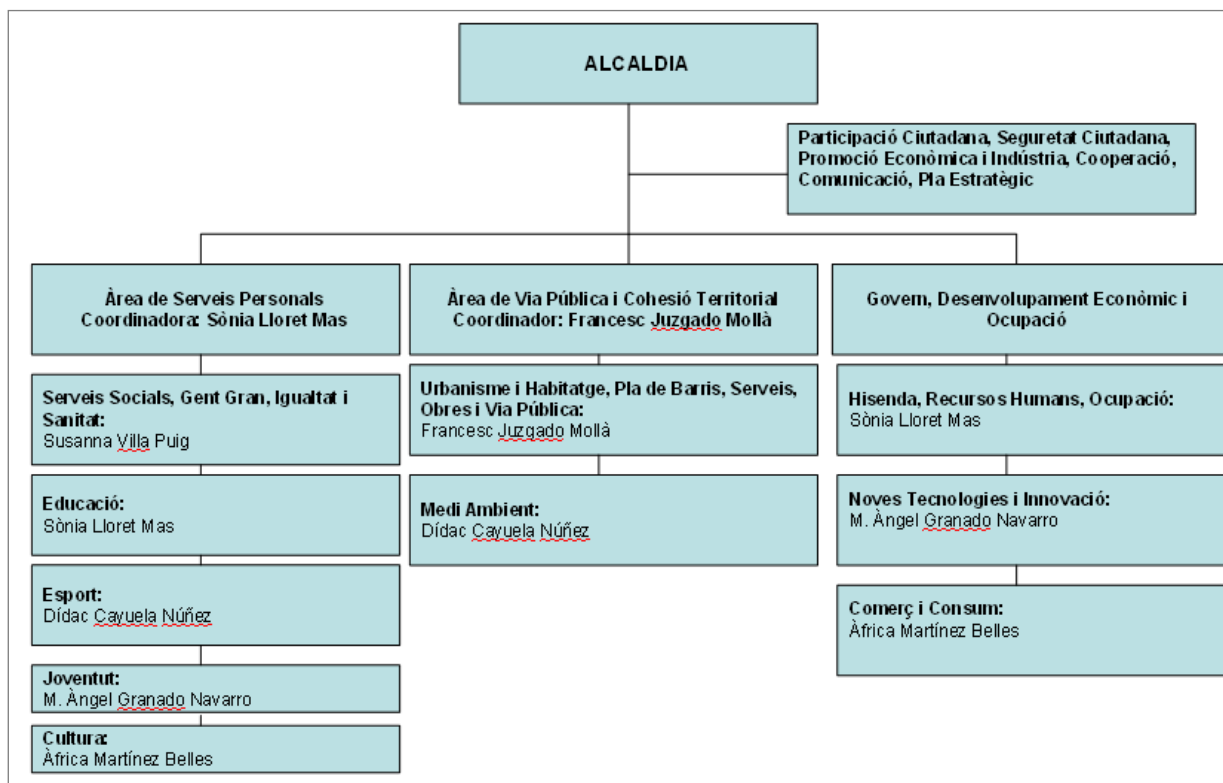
ALCALDIA

Participació Ciutadana, Seguretat Ciutadana, Promoció Econòmica i Indústria, Cooperació, Comunicació, Pla Estratègic

Àrea de Serveis Personals
Coordinadora: Sònia Lloret Mas

Serveis Socials, Gent Gran, Igualtat i Sanitat:
Susanna Villa Puig

Educació:
Sònia Lloret Mas

Esport:
Dídac Cayuela Núñez

Joventut:
M. Àngel Granado Navarro

Cultura:
Àfrica Martínez Belles

Àrea de Via Pública i Cohesió Territorial
Coordinador: Francesc Juzgado Mollà

Urbanisme i Habitatge, Pla de Barris, Serveis, Obres i Via Pública:
Francesc Juzgado Mollà

Medi Ambient:
Dídac Cayuela Núñez

Govern, Desenvolupament Econòmic i Ocupació

Hisenda, Recursos Humans, Ocupació:
Sònia Lloret Mas

Noves Tecnologies i Innovació:
M. Àngel Granado Navarro

Comerç i Consum:
Àfrica Martínez Belles